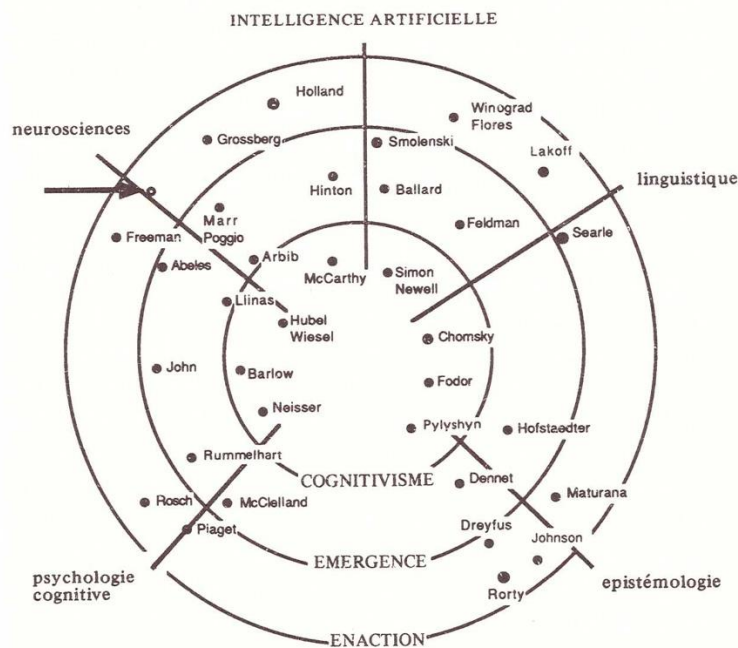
INTELLIGENCE ARTIFICIELLE

neurosciences

linguistique

Holland

Winograd Flores

Grossberg

Smolenski

Lakoff

Hinton

Ballard

Marr Poggio

Feldman

Searle

Freeman

Abeles

Arbib

McCarthy

Simon Newell

Llinas

Hubel Wiesel

Chomsky

John

Barlow

Fodor

Neisser

Pylyshyn

Hofstaedter

Rummelhart

COGNITIVISME

Dennet

Rosch

McClelland

Maturana

Piaget

Dreyfus

Johnson

EMERGENCE

psychologie cognitive

épistémologie

Rorty

ENACTION